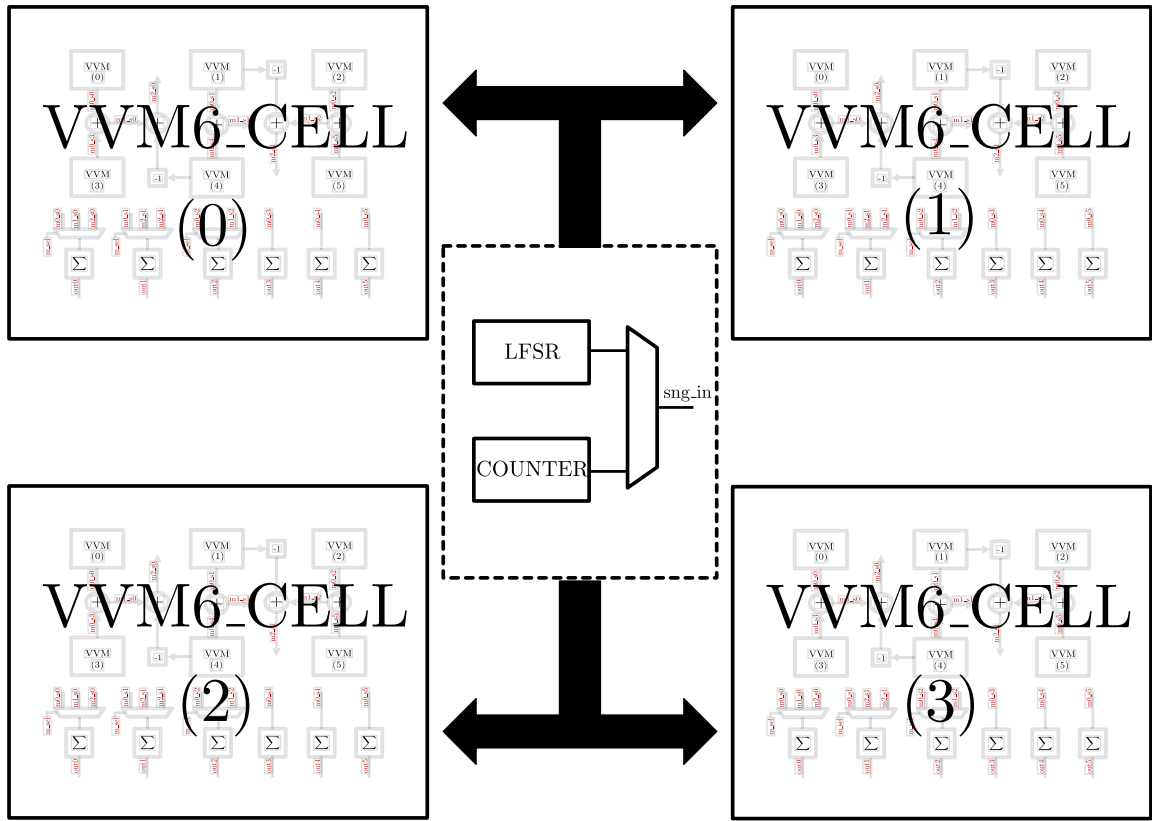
VVM (0)
VVM (1)
-1
VVM (2)
VVM6_CELL
(0)
VVM (3)
-1
VVM (4)
VVM (5)
$\Sigma$ $\Sigma$ $\Sigma$ $\Sigma$ $\Sigma$ $\Sigma$

VVM (0)
VVM (1)
-1
VVM (2)
VVM6_CELL
(1)
VVM (3)
-1
VVM (4)
VVM (5)
$\Sigma$ $\Sigma$ $\Sigma$ $\Sigma$ $\Sigma$ $\Sigma$

LFSR
COUNTER
sng_in

VVM (0)
VVM (1)
-1
VVM (2)
VVM6_CELL
(2)
VVM (3)
-1
VVM (4)
VVM (5)
$\Sigma$ $\Sigma$ $\Sigma$ $\Sigma$ $\Sigma$ $\Sigma$

VVM (0)
VVM (1)
-1
VVM (2)
VVM6_CELL
(3)
VVM (3)
-1
VVM (4)
VVM (5)
$\Sigma$ $\Sigma$ $\Sigma$ $\Sigma$ $\Sigma$ $\Sigma$